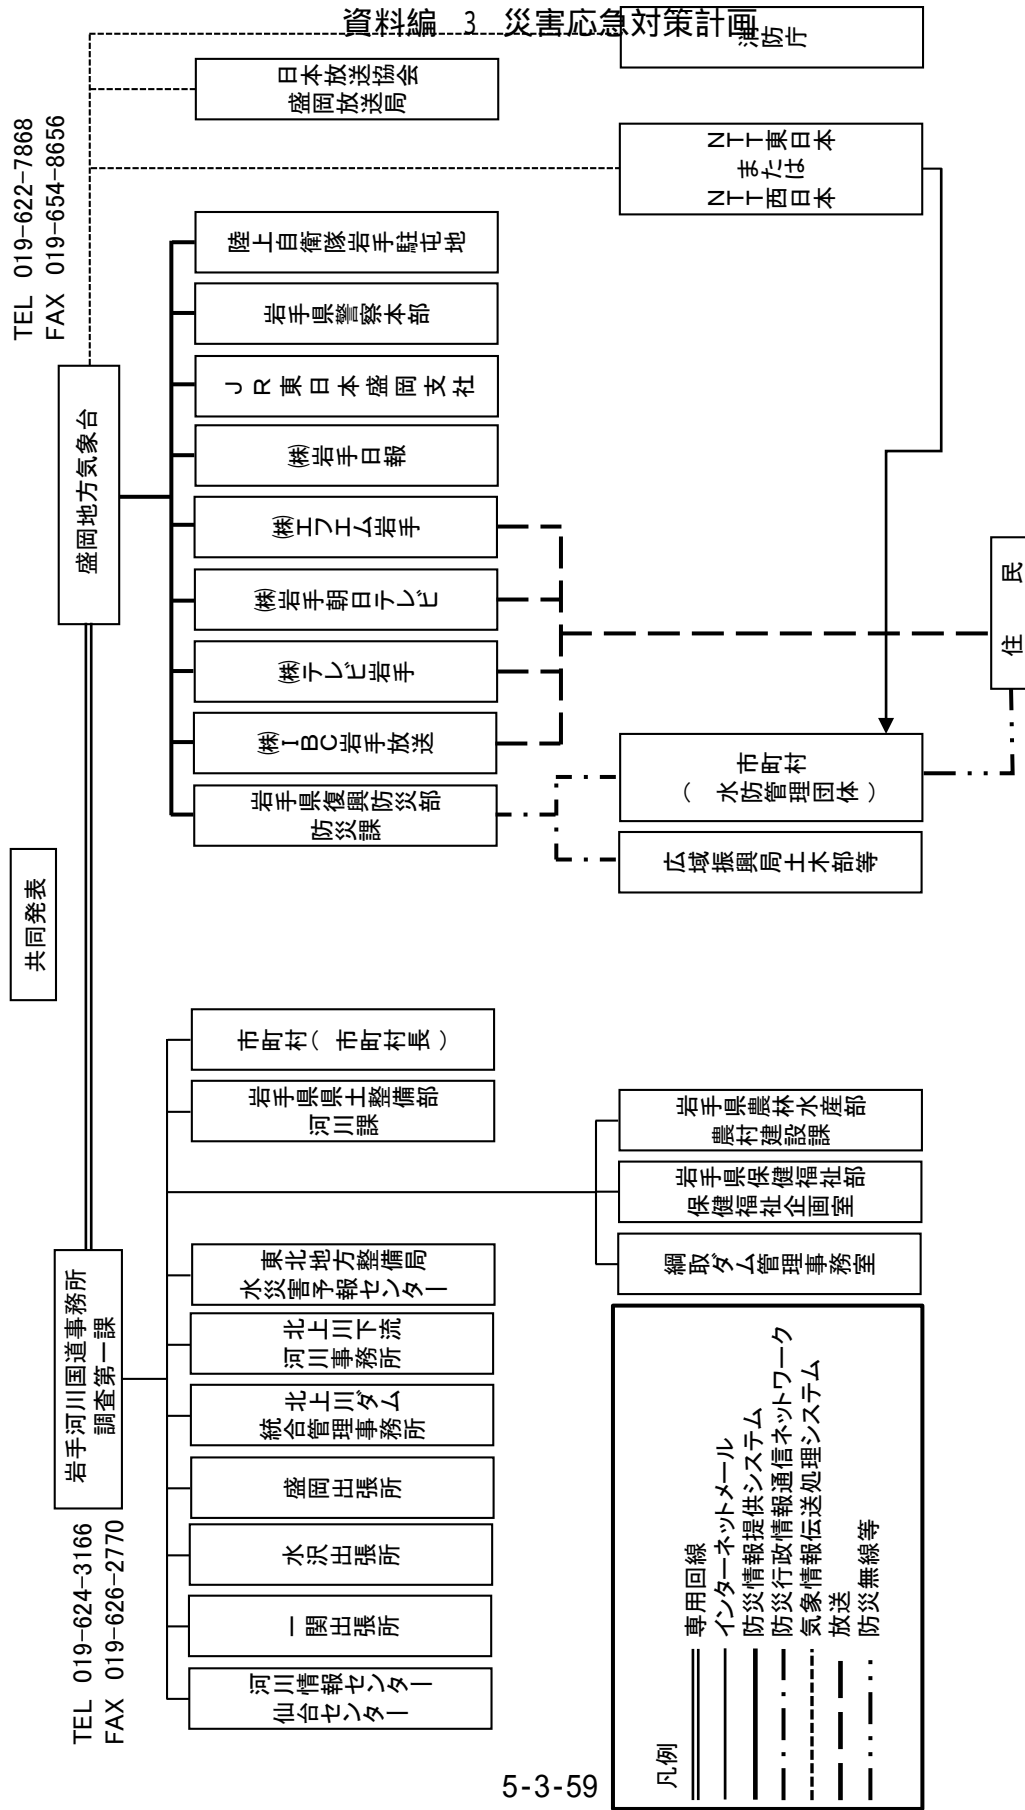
資料編　3　災害応急対策計画

消防庁

日本放送協会
盛岡放送局

TEL 019-622-7868
FAX 019-654-8656

NTT東日本
または
NTT西日本

盛岡地方気象台

陸上自衛隊岩手駐屯地

岩手県警察本部

JR東日本盛岡支社

㈱岩手日報

㈱エフエム岩手

㈱岩手朝日テレビ

㈱テレビ岩手

㈱IBC岩手放送

岩手県復興防災部
防災課

市町村
（水防管理団体）

広域振興局土木部等

住　民

共同発表

岩手河川国道事務所
調査第一課

TEL 019-624-3166
FAX 019-626-2770

市町村（市町村長）

岩手県県土整備部
河川課

東北地方整備局
水災害予報センター

北上川下流
河川事務所

北上川ダム
統合管理事務所

盛岡出張所

水沢出張所

一関出張所

河川情報センター
仙台センター

岩手県農林水産部
農村建設課

岩手県保健福祉部
保健福祉企画室

綱取ダム管理事務室

凡例
専用回線
インターネットメール
防災情報提供システム
防災行政情報通信ネットワーク
気象情報伝送処理システム
放送
防災無線等

5-3-59